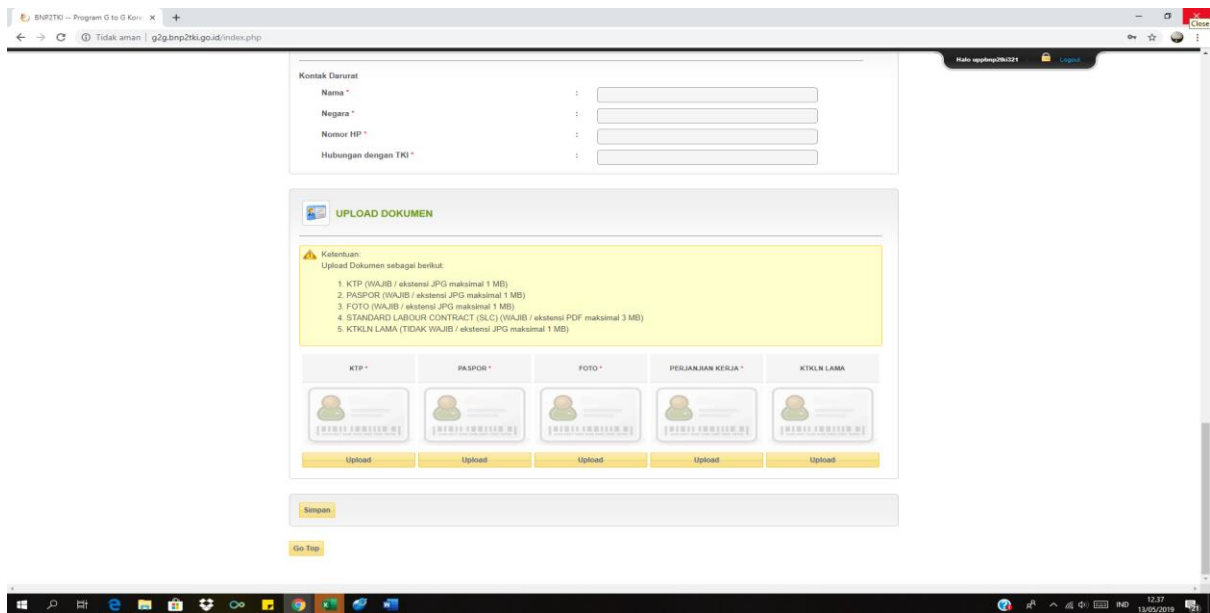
BNP2TKI -- Program G to G Kore ×

Tidak aman | g2g.bnp2tki.go.id/index.php

Close

Halo uppbnp2tki321 Logout

Kontak Darurat

Nama * :

Negara * :

Nomor HP * :

Hubungan dengan TKI * :

UPLOAD DOKUMEN

Ketentuan:
Upload Dokumen sebagai berikut:

1. KTP (WAJIB / ekstensi JPG maksimal 1 MB)
2. PASPOR (WAJIB / ekstensi JPG maksimal 1 MB)
3. FOTO (WAJIB / ekstensi JPG maksimal 1 MB)
4. STANDARD LABOUR CONTRACT (SLC) (WAJIB / ekstensi PDF maksimal 3 MB)
5. KTKLN LAMA (TIDAK WAJIB / ekstensi JPG maksimal 1 MB)

| KTP * | PASPOR * | FOTO * | PERJANJIAN KERJA * | KTKLN LAMA |
|---|---|---|---|---|
| Upload | Upload | Upload | Upload | Upload |

Simpan

Go Top

12.37
13/05/2019
IND